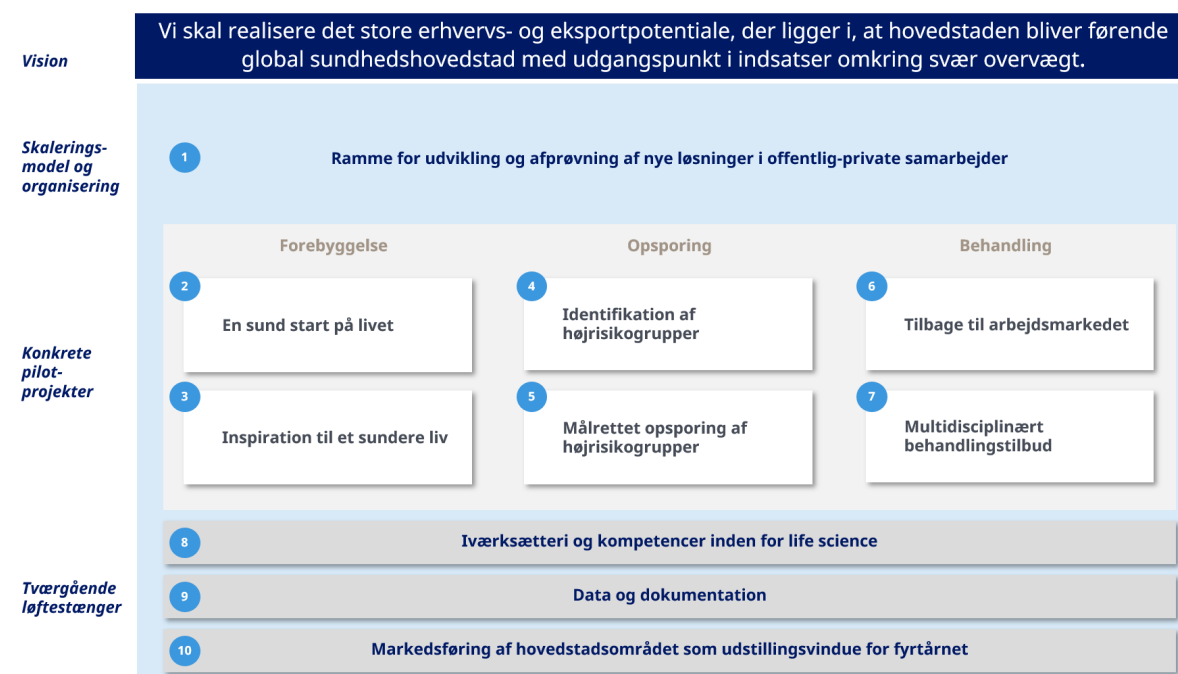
Vision

Vi skal realisere det store erhvervs- og eksportpotentiale, der ligger i, at hovedstaden bliver førende global sundhedshovedstad med udgangspunkt i indsatser omkring svær overvægt.

Skalerings-model og organisering

1 Ramme for udvikling og afprøvning af nye løsninger i offentlig-private samarbejder

Konkrete pilot-projekter

Forebyggelse

2 En sund start på livet

3 Inspiration til et sundere liv

Opsporing

4 Identifikation af højrisikogrupper

5 Målrettet opsporing af højrisikogrupper

Behandling

6 Tilbage til arbejdsmarkedet

7 Multidisciplinært behandlingstilbud

Tværgående løftestænger

8 Iværksætteri og kompetencer inden for life science

9 Data og dokumentation

10 Markedsføring af hovedstadsområdet som udstillingsvindue for fyrtårnet